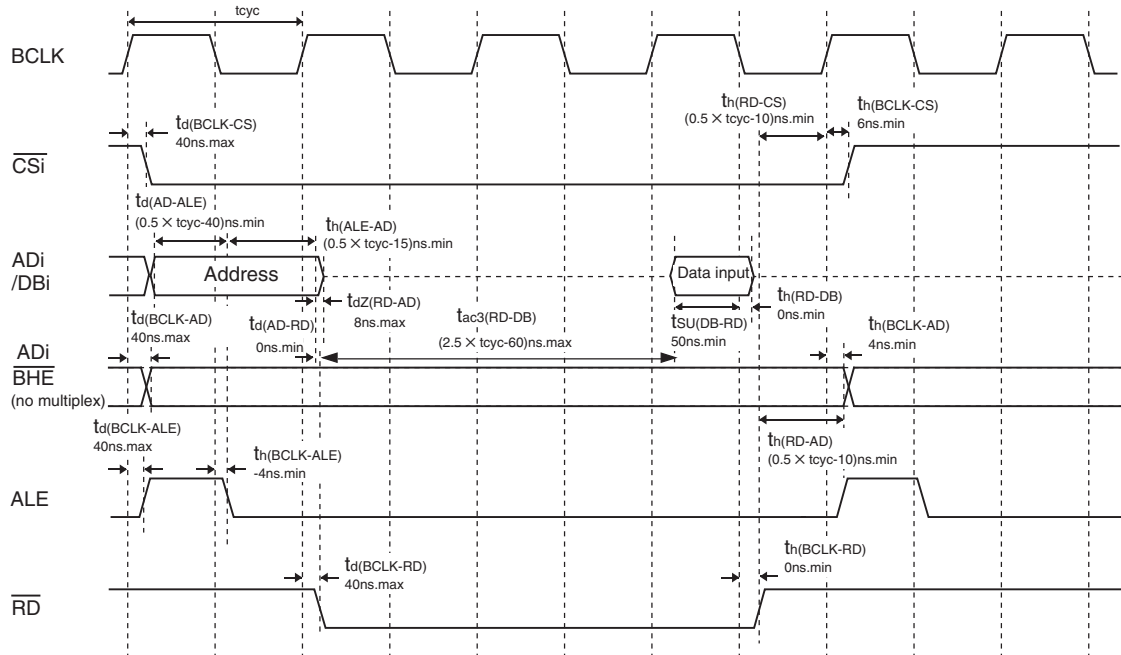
tcyc

BCLK

$t_{h(RD-CS)}$
(0.5 × tcyc-10)ns.min

$t_{h(BCLK-CS)}$
6ns.min

$t_{d(BCLK-CS)}$
40ns.max

$\overline{CSi}$

$t_{d(AD-ALE)}$
(0.5 × tcyc-40)ns.min

$t_{h(ALE-AD)}$
(0.5 × tcyc-15)ns.min

ADi
/DBi

Address

Data input

$t_{dZ(RD-AD)}$
8ns.max

$t_{h(RD-DB)}$
0ns.min

$t_{d(BCLK-AD)}$
40ns.max

$t_{d(AD-RD)}$
0ns.min

$t_{ac3(RD-DB)}$
(2.5 × tcyc-60)ns.max

$t_{SU(DB-RD)}$
50ns.min

$t_{h(BCLK-AD)}$
4ns.min

ADi
$\overline{BHE}$
(no multiplex)

$t_{d(BCLK-ALE)}$
40ns.max

$t_{h(BCLK-ALE)}$
-4ns.min

$t_{h(RD-AD)}$
(0.5 × tcyc-10)ns.min

ALE

$t_{d(BCLK-RD)}$
40ns.max

$t_{h(BCLK-RD)}$
0ns.min

$\overline{RD}$